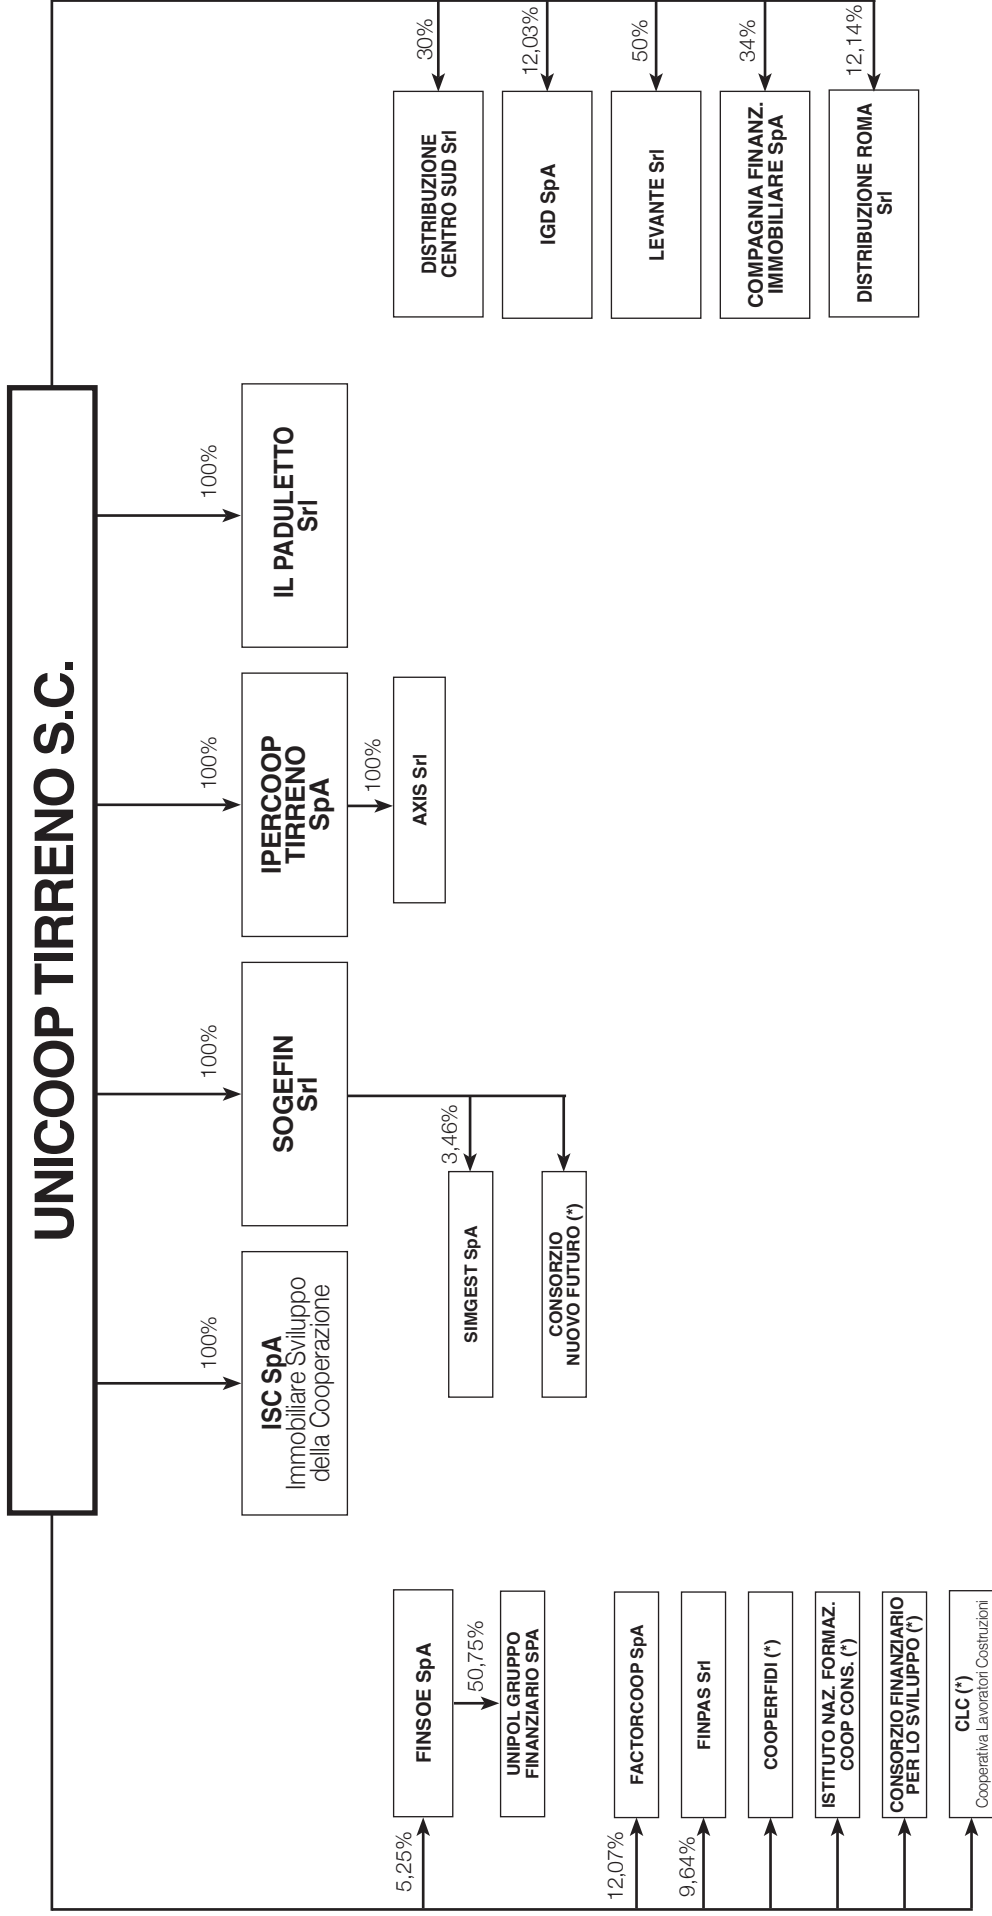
UNICOOP TIRRENO S.C.

100%
ISC SpA
Immobiliare Sviluppo della Cooperazione

100%
SOGEFIN Srl

3,46%
SIMGEST SpA

CONSORZIO NUOVO FUTURO (*)

100%
IPERCOOP TIRRENO SpA

100%
AXIS Srl

100%
IL PADULETTO Srl

30%
DISTRIBUZIONE CENTRO SUD Srl

12,03%
IGD SpA

50%
LEVANTE Srl

34%
COMPAGNIA FINANZ. IMMOBILIARE SpA

12,14%
DISTRIBUZIONE ROMA Srl

5,25%
FINSOE SpA

50,75%
UNIPOL GRUPPO FINANZIARIO SPA

12,07%
FACTORCOOP SpA

9,64%
FINPAS Srl

COOPERFIDI (*)

ISTITUTO NAZ. FORMAZ. COOP CONS. (*)

CONSORZIO FINANZIARIO PER LO SVILUPPO (*)

CLC (*)
Cooperativa Lavoratori Costruzioni